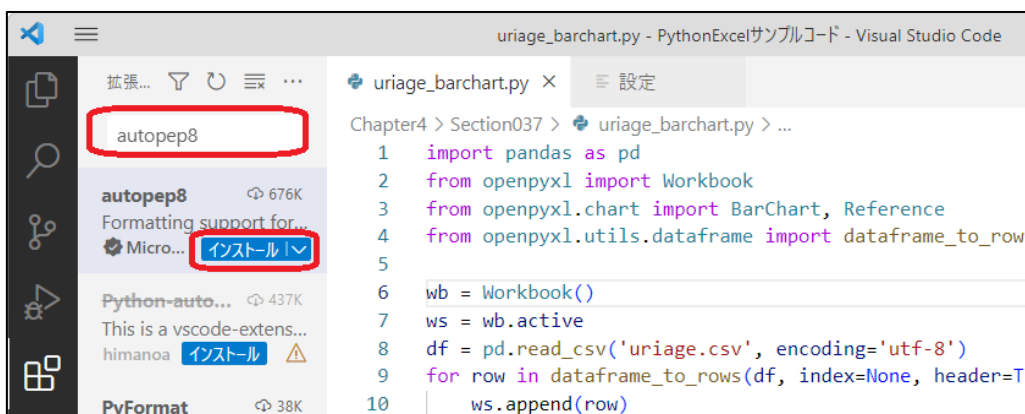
uriage_barchart.py - PythonExcelサンプルコード - Visual Studio Code

拡張...

autopep8

autopep8 676K
Formatting support for...
Micro... インストール

Python-auto... 437K
This is a vscode-extens...
himanoa インストール

PyFormat 38K

uriage_barchart.py ×
設定

Chapter4 > Section037 > uriage_barchart.py > ...

1 import pandas as pd
2 from openpyxl import Workbook
3 from openpyxl.chart import BarChart, Reference
4 from openpyxl.utils.dataframe import dataframe_to_row
5
6 wb = Workbook()
7 ws = wb.active
8 df = pd.read_csv('uriage.csv', encoding='utf-8')
9 for row in dataframe_to_rows(df, index=None, header=T
10 ws.append(row)